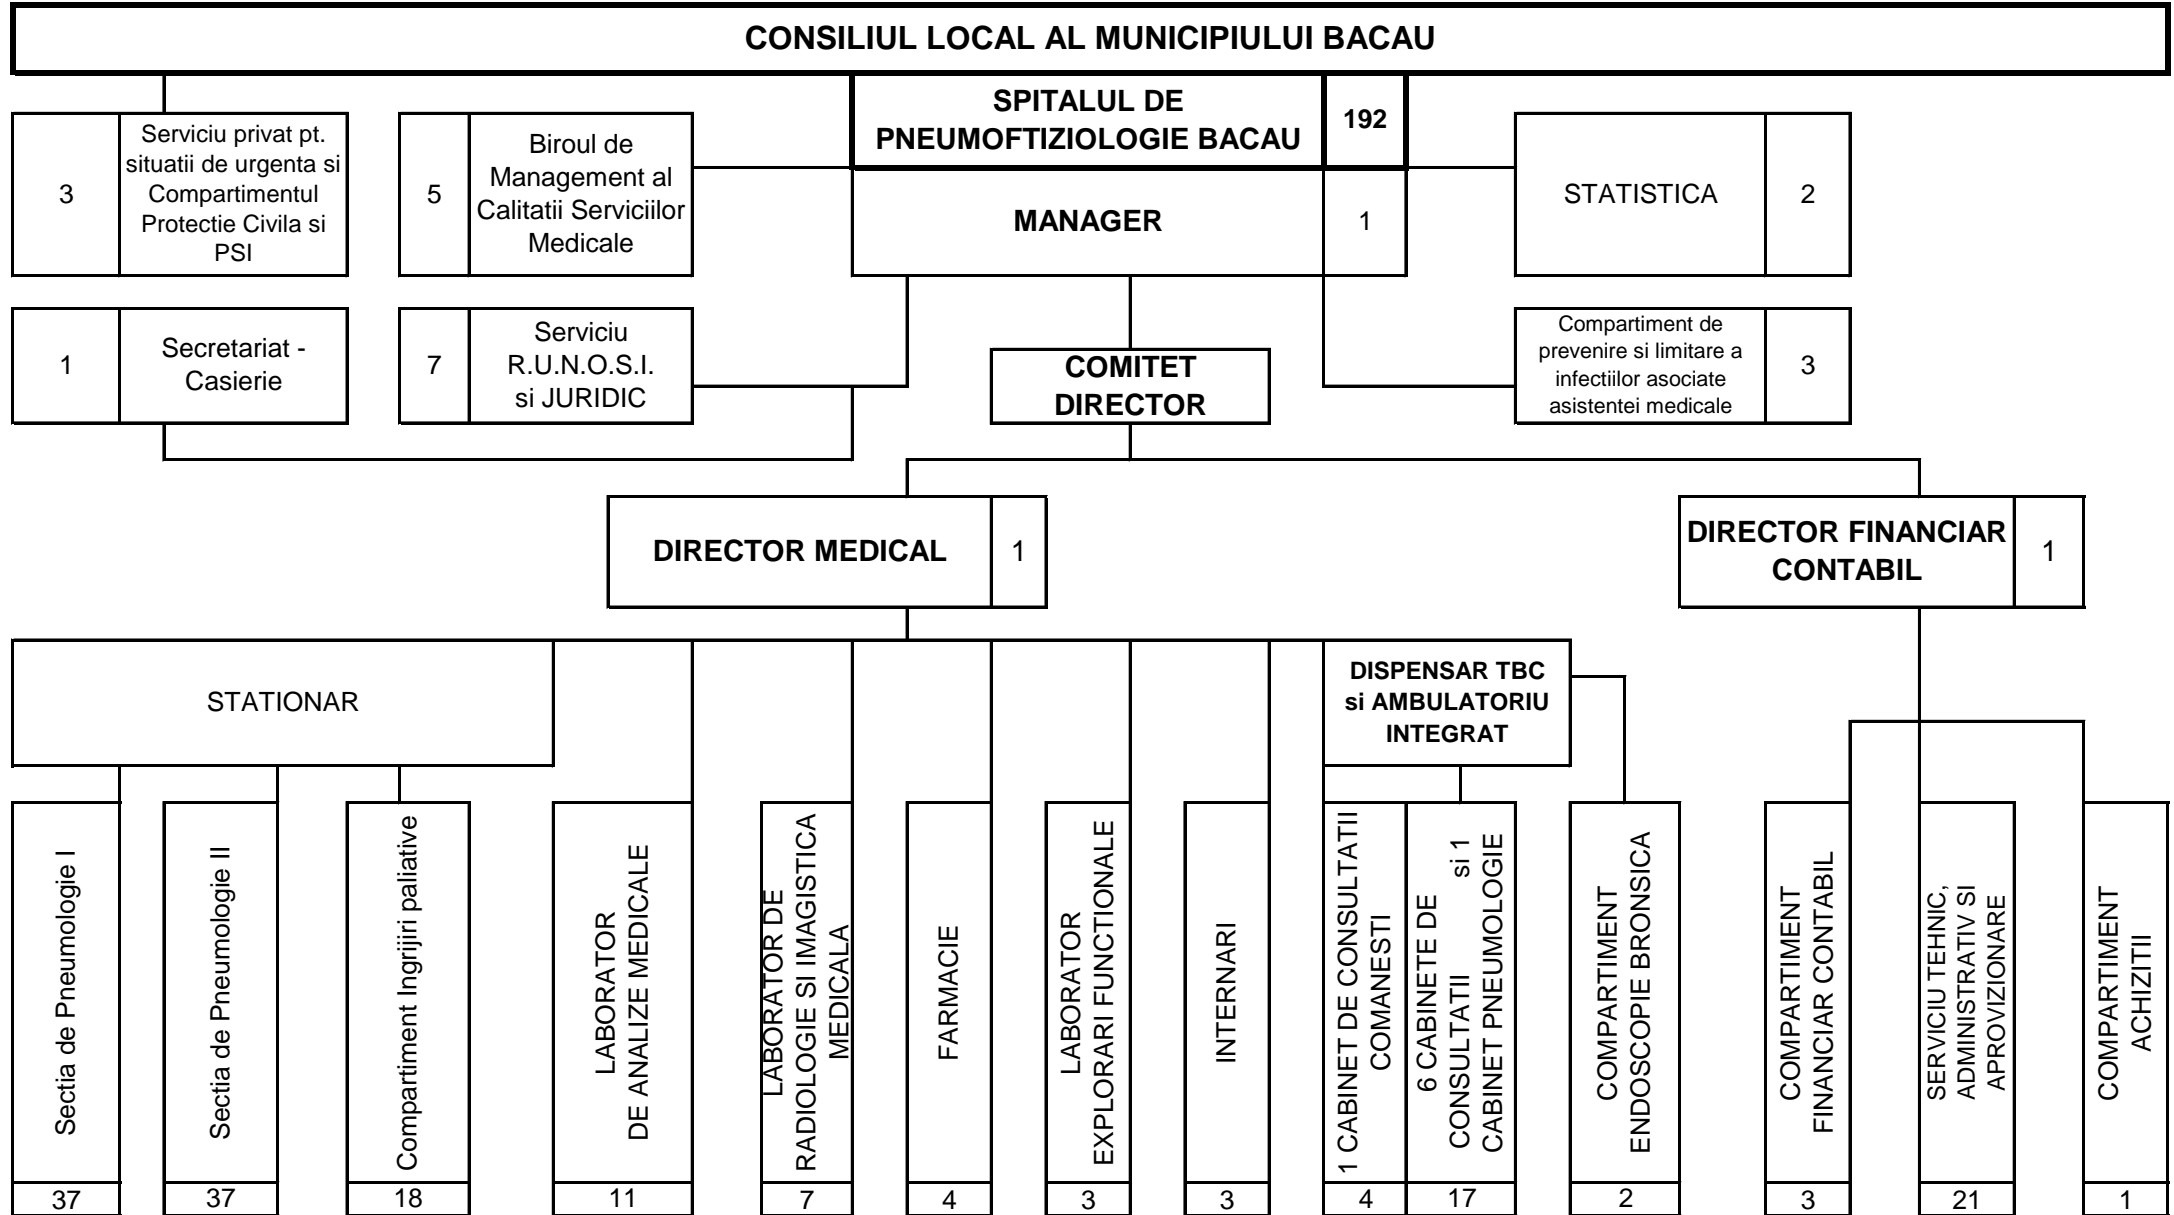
CONSILIUL LOCAL AL MUNICIPIULUI BACAU

SPITALUL DE PNEUMOFTIZIOLOGIE BACAU 192

MANAGER 1

3 Serviciu privat pt. situatii de urgenta si Compartimentul Protectie Civila si PSI

5 Biroul de Management al Calitatii Serviciilor Medicale

STATISTICA 2

1 Secretariat - Casierie

7 Serviciu R.U.N.O.S.I. si JURIDIC

COMITET DIRECTOR

Compartiment de prevenire si limitare a infectiilor asociate asistentei medicale 3

DIRECTOR MEDICAL 1

DIRECTOR FINANCIAR CONTABIL 1

STATIONAR

DISPENSAR TBC si AMBULATORIU INTEGRAT

Sectia de Pneumologie I 37

Sectia de Pneumologie II 37

Compartiment Ingrijiri paliative 18

LABORATOR DE ANALIZE MEDICALE 11

LABORATOR DE RADIOLOGIE SI IMAGISTICA MEDICALA 7

FARMACIE 4

LABORATOR EXPLORARI FUNCTIONALE 3

INTERNARI 3

1 CABINET DE CONSULTATII COMANESTI 4

6 CABINETE DE CONSULTATII si 1 CABINET PNEUMOLOGIE 17

COMPARTIMENT ENDOSCOPIE BRONSICA 2

COMPARTIMENT FINANCIAR CONTABIL 3

SERVICIU TEHNIC, ADMINISTRATIV SI APROVIZIONARE 21

COMPARTIMENT ACHIZITII 1